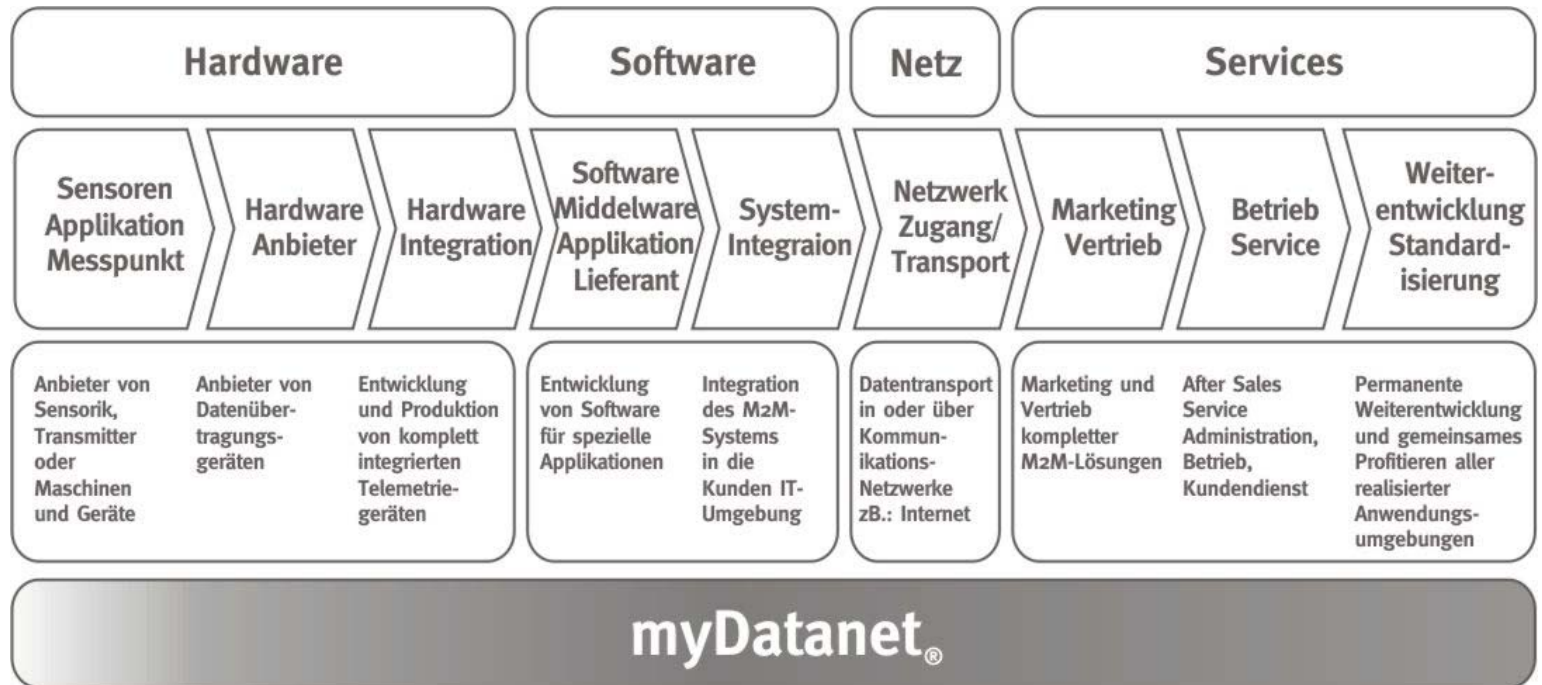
Hardware

Software

Netz

Services

Sensoren Applikation Messpunkt

Hardware Anbieter

Hardware Integration

Software Middelware Applikation Lieferant

System-Integraion

Netzwerk Zugang/ Transport

Marketing Vertrieb

Betrieb Service

Weiterentwicklung Standardisierung

Anbieter von Sensorik, Transmitter oder Maschinen und Geräte

Anbieter von Datenübertragungsgeräten

Entwicklung und Produktion von komplett integrierten Telemetriegeräten

Entwicklung von Software für spezielle Applikationen

Integration des M2M-Systems in die Kunden IT-Umgebung

Datentransport in oder über Kommunikations-Netzwerke zB.: Internet

Marketing und Vertrieb kompletter M2M-Lösungen

After Sales Service Administration, Betrieb, Kundendienst

Permanente Weiterentwicklung und gemeinsames Profitieren aller realisierter Anwendungsumgebungen

myDatanet®